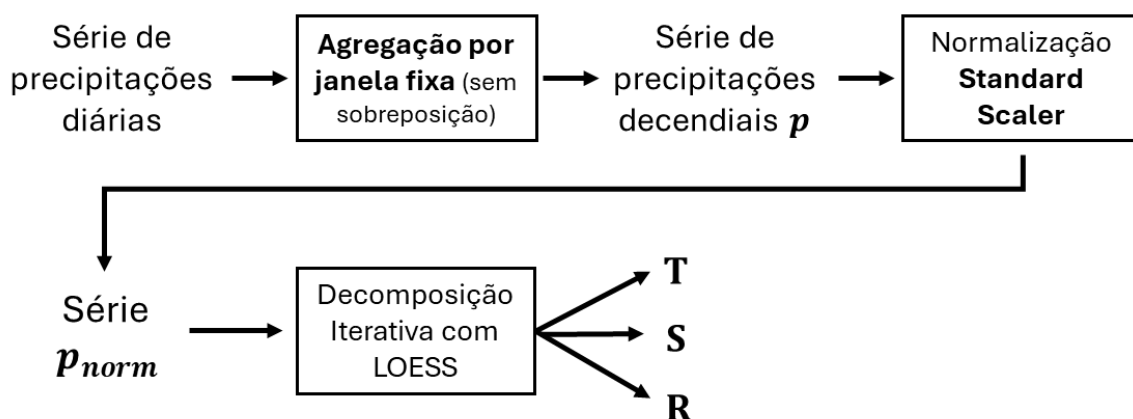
Série de precipitações diárias

Agregação por janela fixa (sem sobreposição)

Série de precipitações decendiais $\boldsymbol{p}$

Normalização Standard Scaler

Série $\boldsymbol{p_{norm}}$

Decomposição Iterativa com LOESS

T

S

R